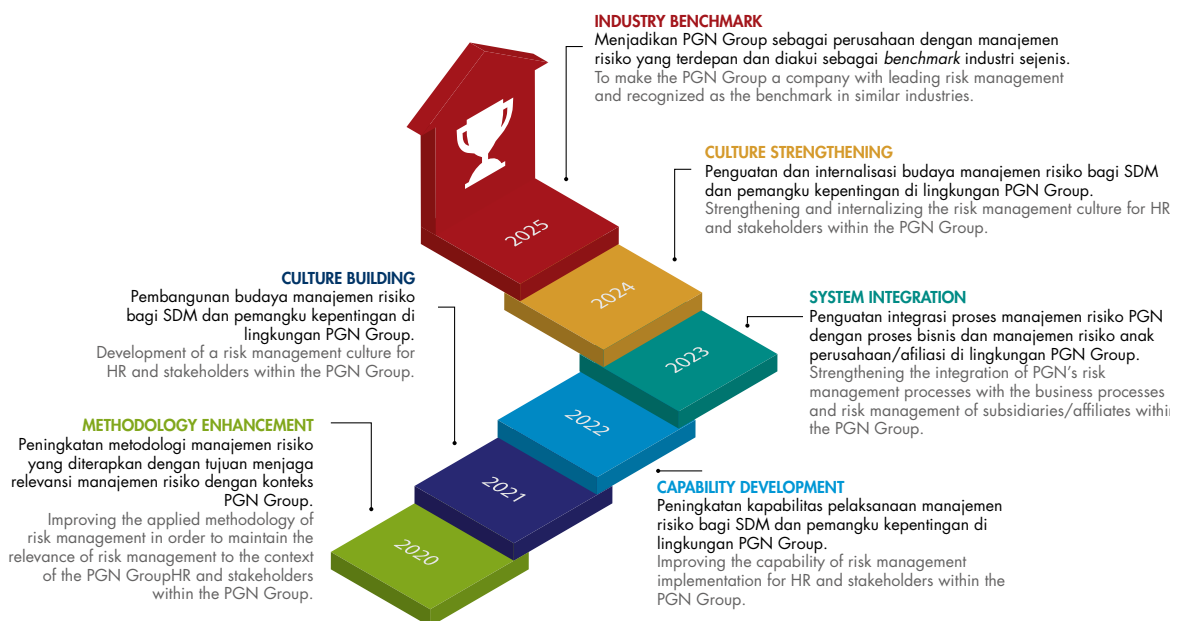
INDUSTRY BENCHMARK
Menjadikan PGN Group sebagai perusahaan dengan manajemen risiko yang terdepan dan diakui sebagai benchmark industri sejenis.
To make the PGN Group a company with leading risk management and recognized as the benchmark in similar industries.

CULTURE STRENGTHENING
Penguatan dan internalisasi budaya manajemen risiko bagi SDM dan pemangku kepentingan di lingkungan PGN Group.
Strengthening and internalizing the risk management culture for HR and stakeholders within the PGN Group.

CULTURE BUILDING
Pembangunan budaya manajemen risiko bagi SDM dan pemangku kepentingan di lingkungan PGN Group.
Development of a risk management culture for HR and stakeholders within the PGN Group.

SYSTEM INTEGRATION
Penguatan integrasi proses manajemen risiko PGN dengan proses bisnis dan manajemen risiko anak perusahaan/afiliasi di lingkungan PGN Group.
Strengthening the integration of PGN's risk management processes with the business processes and risk management of subsidiaries/affiliates within the PGN Group.

METHODOLOGY ENHANCEMENT
Peningkatan metodologi manajemen risiko yang diterapkan dengan tujuan menjaga relevansi manajemen risiko dengan konteks PGN Group.
Improving the applied methodology of risk management in order to maintain the relevance of risk management to the context of the PGN GroupHR and stakeholders within the PGN Group.

CAPABILITY DEVELOPMENT
Peningkatan kapabilitas pelaksanaan manajemen risiko bagi SDM dan pemangku kepentingan di lingkungan PGN Group.
Improving the capability of risk management implementation for HR and stakeholders within the PGN Group.

2025
2024
2023
2022
2021
2020